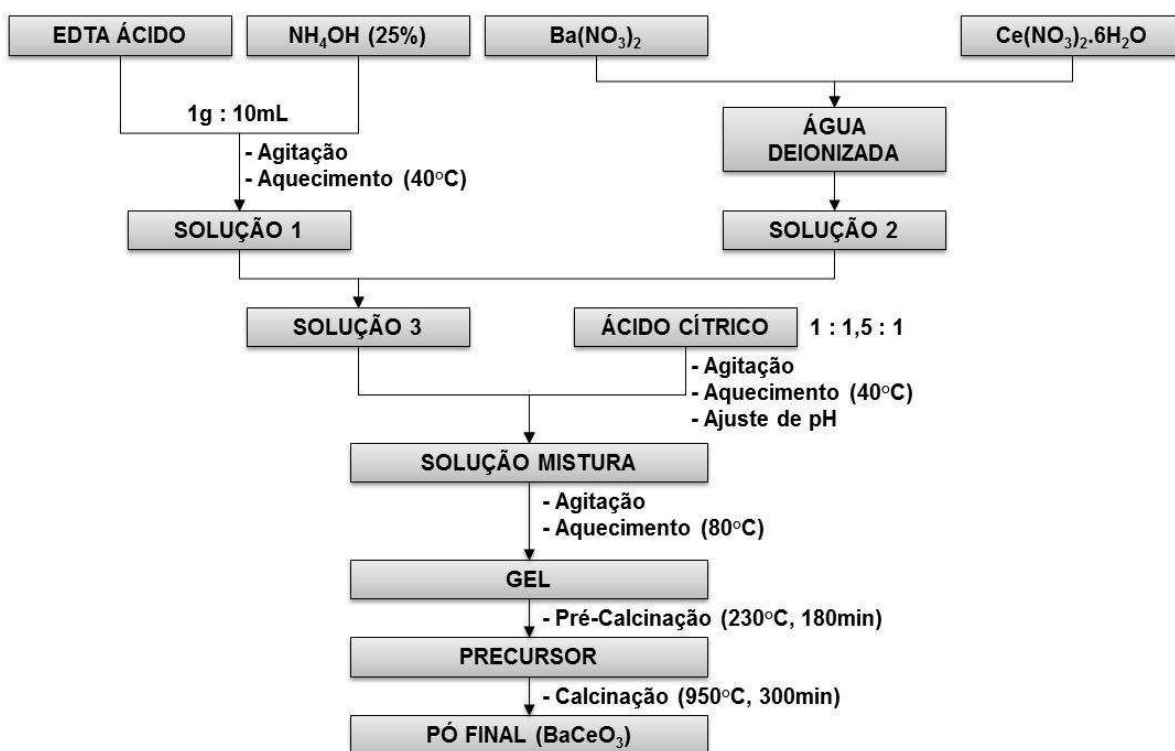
EDTA ÁCIDO

$NH_4OH$ (25%)

$Ba(NO_3)_2$

$Ce(NO_3)_2.6H_2O$

1g : 10mL

ÁGUA DEIONIZADA

- Agitação
- Aquecimento (40°C)

SOLUÇÃO 1

SOLUÇÃO 2

SOLUÇÃO 3

ÁCIDO CÍTRICO

1 : 1,5 : 1

- Agitação
- Aquecimento (40°C)
- Ajuste de pH

SOLUÇÃO MISTURA

- Agitação
- Aquecimento (80°C)

GEL

- Pré-Calcinação (230°C, 180min)

PRECURSOR

- Calcinação (950°C, 300min)

PÓ FINAL ($BaCeO_3$)